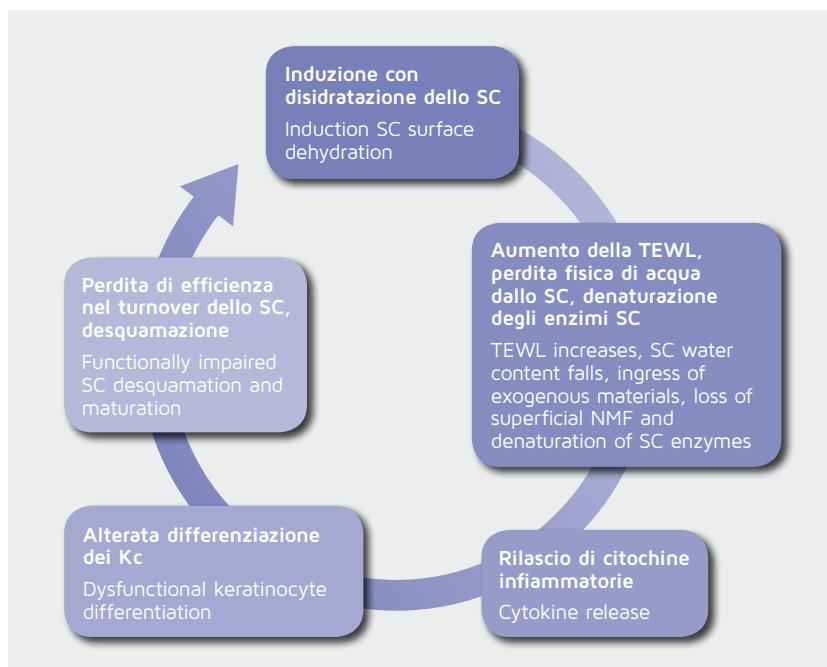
Induzione con disidratazione dello SC

Induction SC surface dehydration

Aumento della TEWL, perdita fisica di acqua dallo SC, denaturazione degli enzimi SC

TEWL increases, SC water content falls, ingress of exogenous materials, loss of superficial NMF and denaturation of SC enzymes

Rilascio di citochine infiammatorie

Cytokine release

Alterata differenziazione dei Kc

Dysfunctional keratinocyte differentiation

Perdita di efficienza nel turnover dello SC, desquamazione

Functionally impaired SC desquamation and maturation